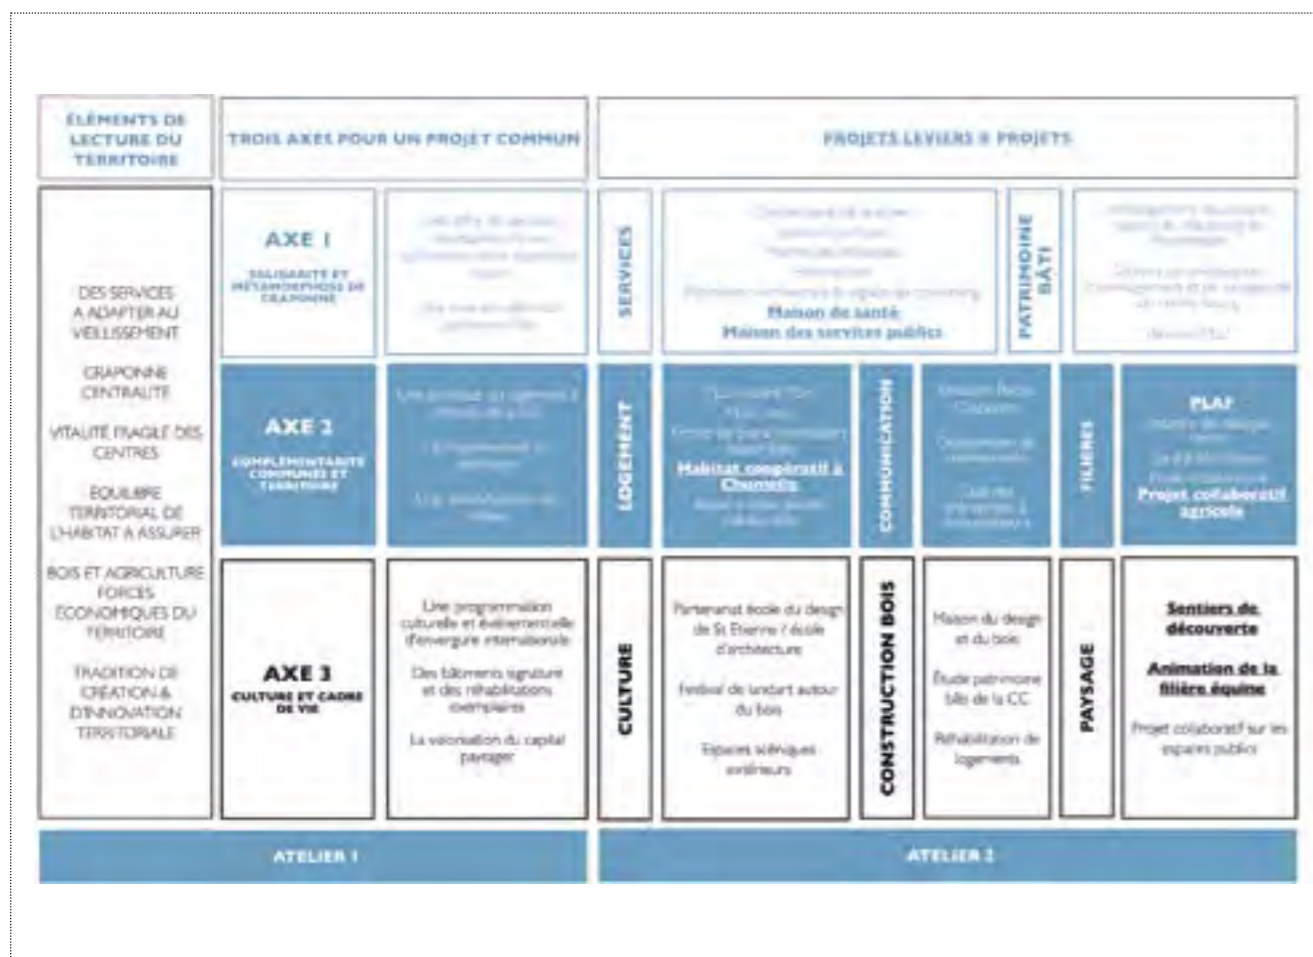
ÉLÉMENTS DE LECTURE DU TERRITOIRE

TROIS AXES POUR UN PROJET COMMUN

PROJETS LEVIERS 8 PROJETS

DES SERVICES A ADAPTER AU VIEILLISSEMENT

CRAPONNE CENTRALITE

VITALITÉ FRAGILE DES CENTRES

EQUILIBRE TERRITORIAL DE L'HABITAT A ASSURER

BOIS ET AGRICULTURE FORCES ÉCONOMIQUES DU TERRITOIRE

TRADITION DE CRÉATION & D'INNOVATION TERRITORIALE

AXE 1

SOLIDARITE ET MÉTAMORPHOSE DE CRAPONNE

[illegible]

SERVICES

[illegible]

Maison de santé

Maison des services publics

PATRIMOINE BÂTI

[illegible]

AXE 2

COMPLEMENTARITE COMMUNES ET TERRITOIRE

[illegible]

LOGEMENT

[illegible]

Habitat coopératif à Chomelix

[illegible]

COMMUNICATION

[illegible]

FILIERES

PLAF

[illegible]

Projet collaboratif agricole

AXE 3

CULTURE ET CADRE DE VIE

Une programmation culturelle et évènementielle d'envergure internationale

Des bâtiments signature et des réhabilitations exemplaires

La valorisation du capital paysager

CULTURE

Partenariat école du design de St Etienne / école d'architecture

Festival de landart autour du bois

Espaces scéniques extérieurs

CONSTRUCTION BOIS

Maison du design et du bois

Étude patrimoine bâti de la CC

Réhabilitation de logements

PAYSAGE

Sentiers de découverte

Animation de la filière équine

Projet collaboratif sur les espaces publics

ATELIER 1

ATELIER 2